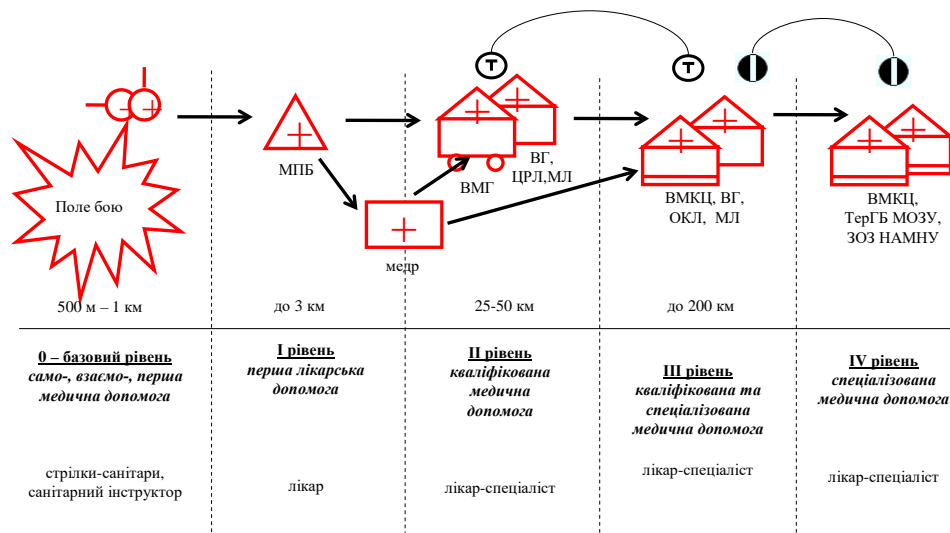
Т
Т

Поле бою

МПБ

медр

ВМГ

ВГ, ЦРЛ,МЛ

ВМКЦ, ВГ, ОКЛ, МЛ

ВМКЦ, ТерГБ МОЗУ, ЗОЗ НАМНУ

500 м – 1 км

до 3 км

25-50 км

до 200 км

0 – базовий рівень
само-, взаємо-, перша медична допомога

I рівень
перша лікарська допомога

II рівень
кваліфікована медична допомога

III рівень
кваліфікована та спеціалізована медична допомога

IV рівень
спеціалізована медична допомога

стрілки-санітари, санітарний інструктор

лікар

лікар-спеціаліст

лікар-спеціаліст

лікар-спеціаліст